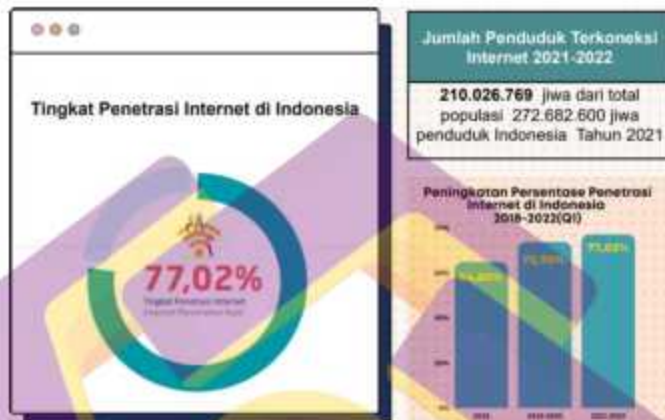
Tingkat Penetrasi Internet di Indonesia

77,02%

Tingkat Penetrasi Internet

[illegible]

Jumlah Penduduk Terkoneksi Internet 2021-2022

210.026.769 jiwa dari total populasi 272.682.600 jiwa penduduk Indonesia Tahun 2021

Peningkatan Persentase Penetrasi Internet di Indonesia 2018-2022(Q1)

64,80%

73,70%

77,02%

2018

2019-2020

2021-2022